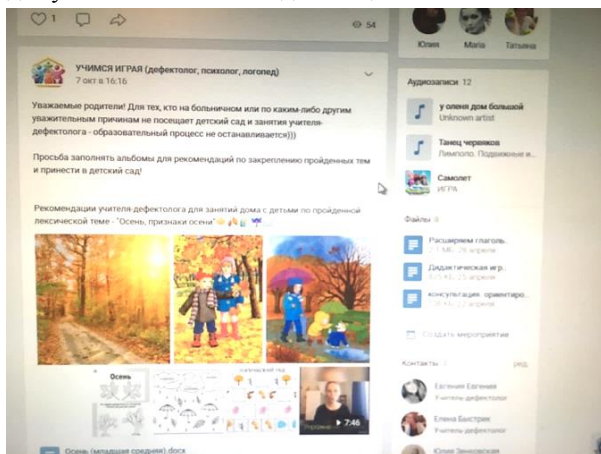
1 54

Юлия Maria Татьяна

УЧИМСЯ ИГРАЯ (дефектолог, психолог, логопед)
7 окт в 16:16

Уважаемые родители! Для тех, кто на больничном или по каким-либо другим уважительным причинам не посещает детский сад и занятия учителя-дефектолога - образовательный процесс не останавливается)))

Просьба заполнять альбомы для рекомендаций по закреплению пройденных тем и принести в детский сад!

Рекомендации учителя-дефектолога для занятий дома с детьми по пройденной лексической теме - "Осень, признаки осени"

Осень

7:46

Осень (младшая средняя).docx

Аудиозаписи 12

у оленя дом большой
Unknown artist

Танец червяков
Лимпопо. Подвижные и...

Самолет
ИГРА

Файлы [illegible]

Расширяем глагол...
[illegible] 26 апреля

Дидактическая игр...
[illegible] 25 апреля

консультация_ориентиро...
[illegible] 25 апреля

Создать мероприятие

Контакты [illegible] ред.

Евгения Евгения
Учитель-дефектолог

Елена Быстрая
Учитель-дефектолог

Юлия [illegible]